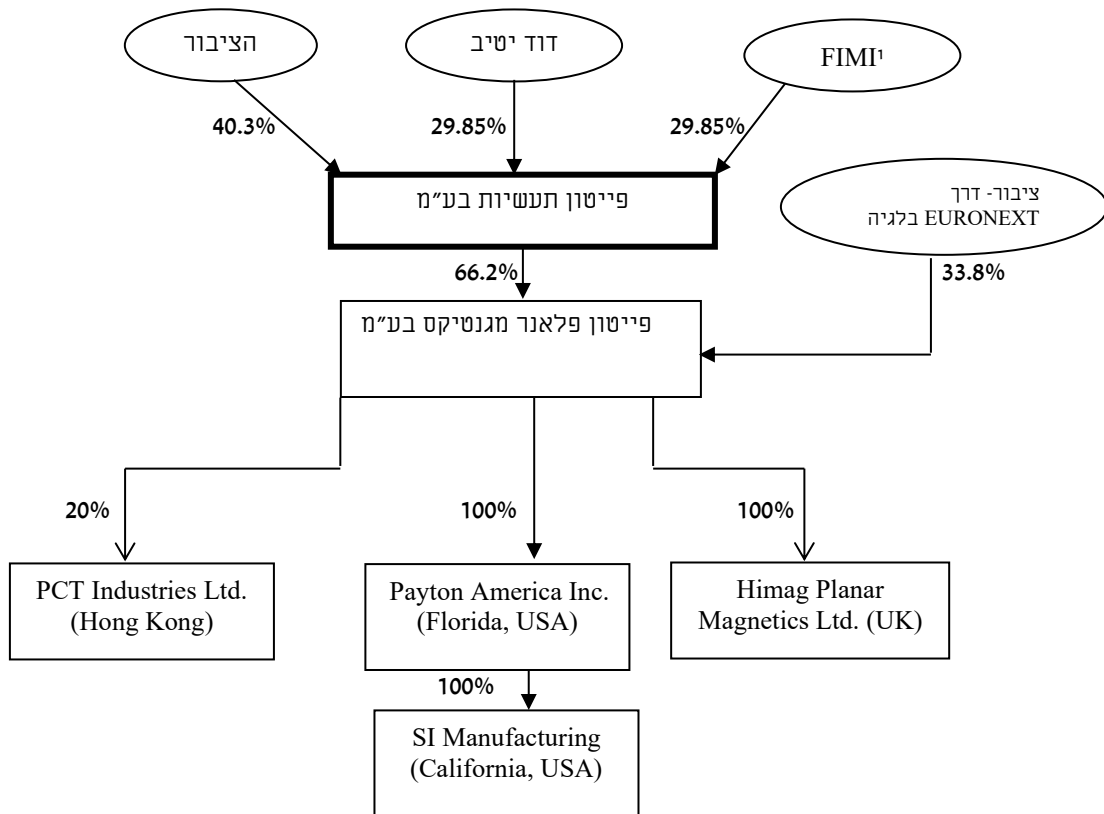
הציבור
דוד יטיב
FIMI
40.3%
29.85%
29.85%
פייטון תעשיות בע"מ
ציבור- דרך EURONEXT בלגיה
66.2%
33.8%
פייטון פלאנר מגנטיקס בע"מ
20%
100%
100%
PCT Industries Ltd. (Hong Kong)
Payton America Inc. (Florida, USA)
Himag Planar Magnetics Ltd. (UK)
100%
SI Manufacturing (California, USA)